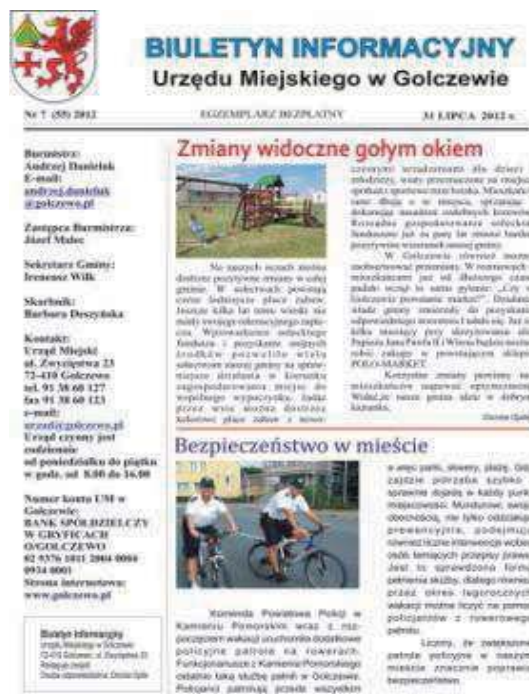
BIULETYN INFORMACYJNY
Urzędu Miejskiego w Golczewie

Nr 7 (55) 2012

EGZEMPLARZ BEZPŁATNY

31 LIPCA 2012 r.

Burmistrz:
Andrzej Danielak
E-mail:
andrzej.danielak
@golczewo.pl

Zastępca Burmistrza:
Józef Malec

Sekretarz Gminy:
Ireneusz Wilk

Skarbnik:
Barbara Deczyńska

Kontakt:
Urząd Miejski
ul. Zwycięstwa 23
72-410 Golczewo
tel. 91 38 60 127
fax 91 38 60 123
e-mail:
urzad@golczewo.pl
Urząd czynny jest codziennie
od poniedziałku do piątku
w godz. od 8.00 do 16.00

Numer konta UM w Golczewie:
BANK SPÓŁDZIELCZY
W GRYFICACH
O/GOLCZEWO
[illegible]

Strona internetowa:
www.golczewo.pl

Biuletyn Informacyjny
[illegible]

Zmiany widoczne gołym okiem

Na naszych oczach miasto dostaje pozytywne zmiany w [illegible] gminie. W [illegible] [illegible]

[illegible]

Bezpieczeństwo w mieście

Komenda Powiatowa Policji w Kamieniu Pomorskim wraz z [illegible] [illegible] patrole na rowerach. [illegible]

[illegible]

Liczymy, że zwiększone patrole policyjne w naszym mieście znacznie poprawią bezpieczeństwo.